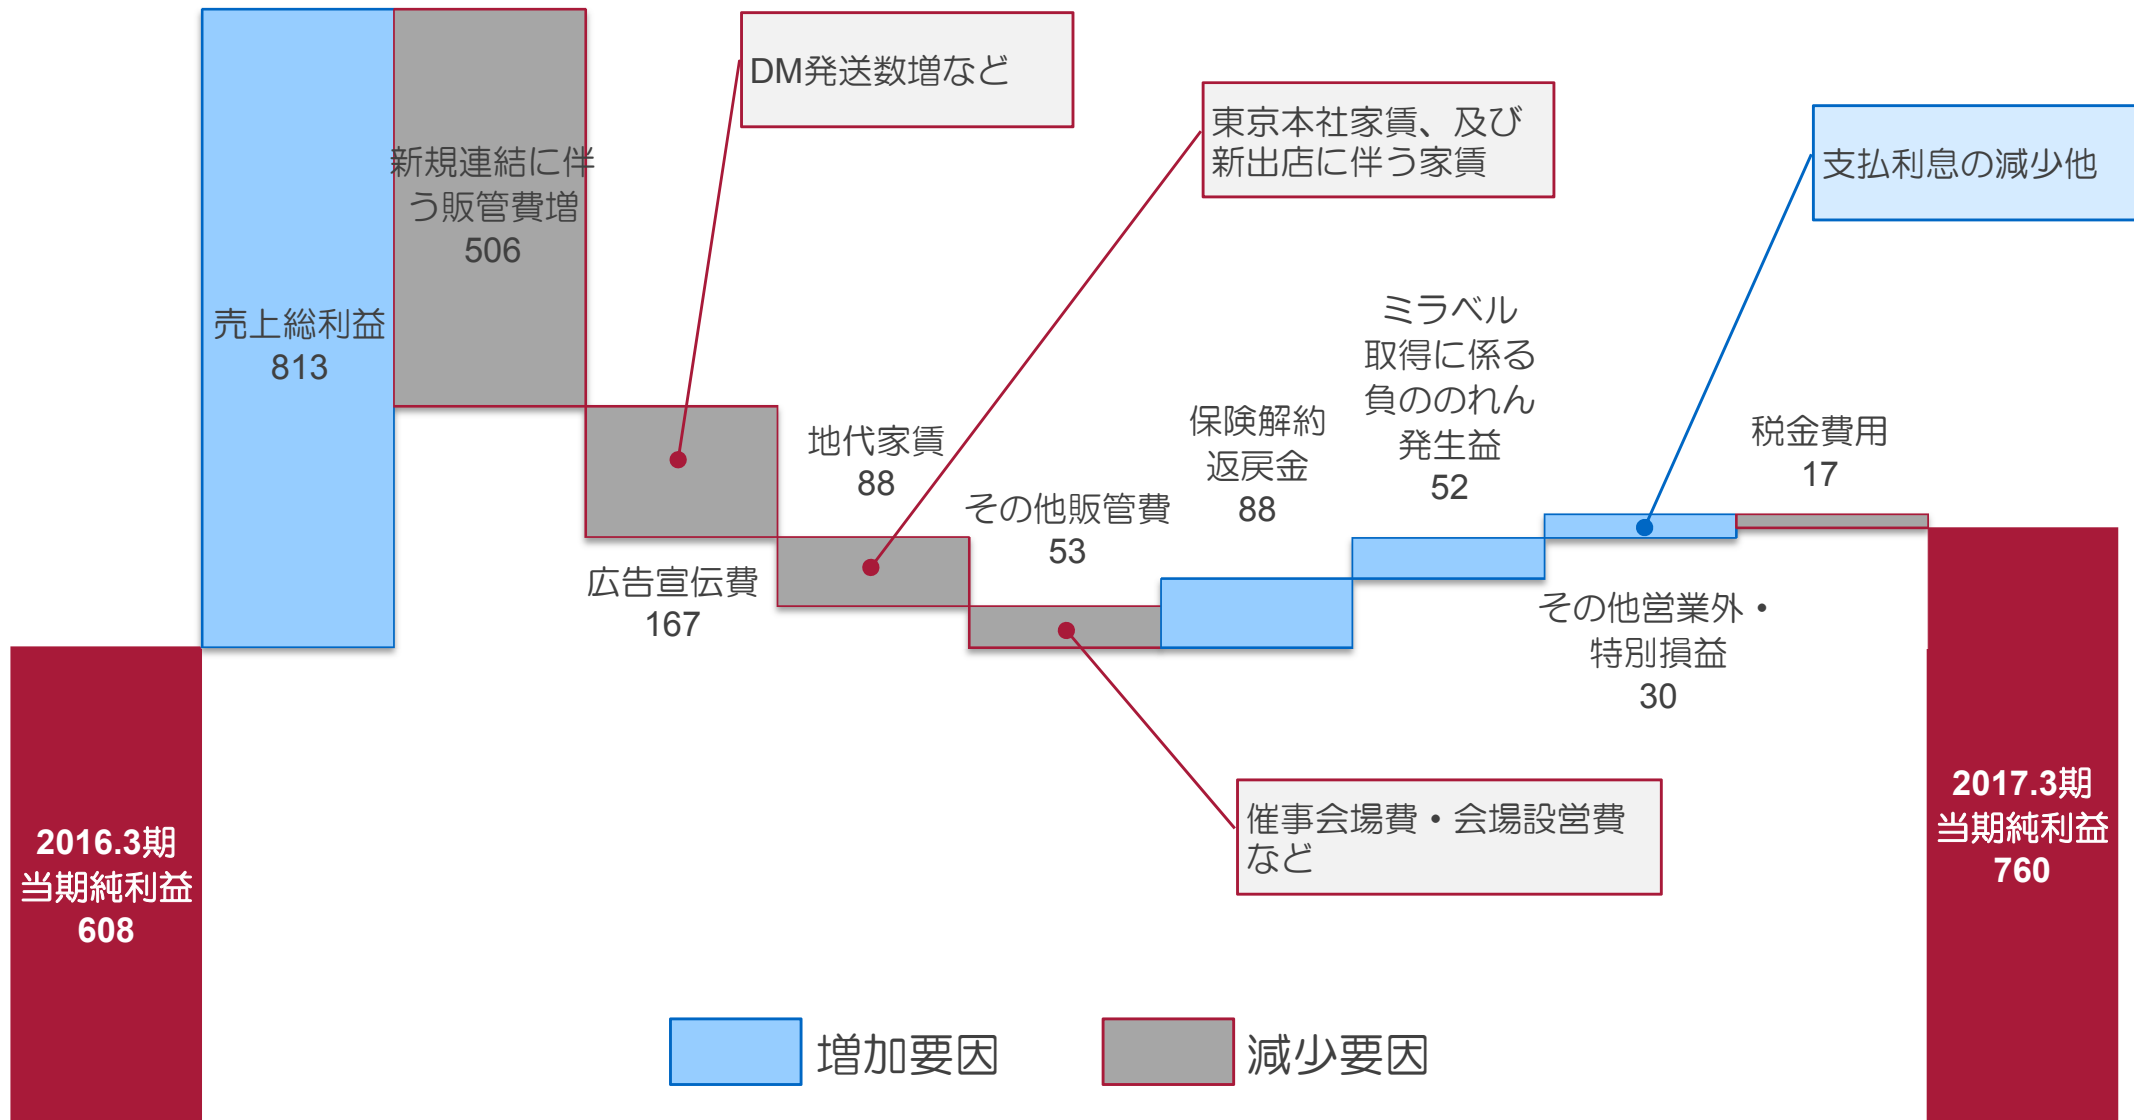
DM発送数増など

東京本社家賃、及び新出店に伴う家賃

支払利息の減少他

新規連結に伴う販管費増
506

売上総利益
813

ミラベル取得に係る負ののれん発生益
52

保険解約返戻金
88

税金費用
17

地代家賃
88

その他販管費
53

広告宣伝費
167

その他営業外・特別損益
30

2016.3期
当期純利益
608

2017.3期
当期純利益
760

催事会場費・会場設営費など

増加要因

減少要因